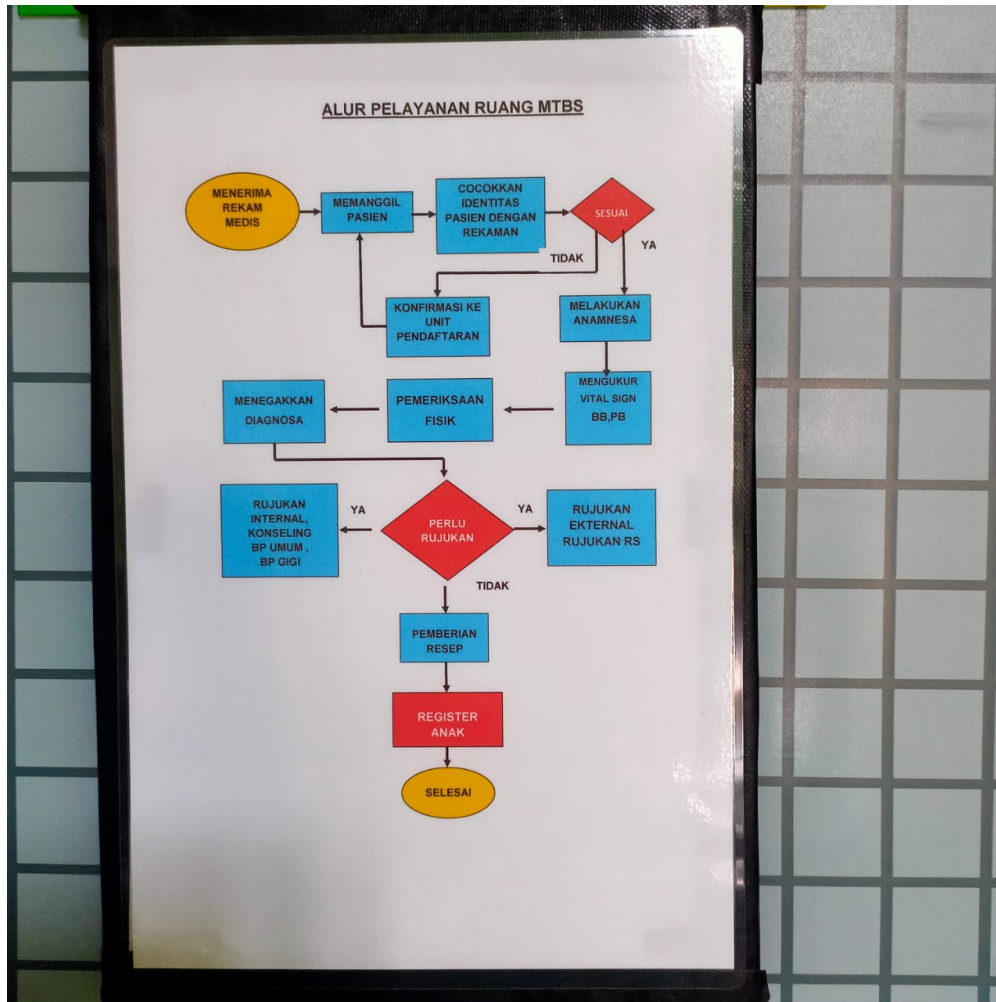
ALUR PELAYANAN RUANG MTBS

MENERIMA REKAM MEDIS

MEMANGGIL PASIEN

COCOKKAN IDENTITAS PASIEN DENGAN REKAMAN

SESUAI

TIDAK

YA

KONFIRMASI KE UNIT PENDAFTARAN

MELAKUKAN ANAMNESA

MENGUKUR VITAL SIGN BB,PB

PEMERIKSAAN FISIK

MENEGAKKAN DIAGNOSA

RUJUKAN INTERNAL, KONSELING BP UMUM , BP GIGI

YA

PERLU RUJUKAN

YA

RUJUKAN EKTERNAL RUJUKAN RS

TIDAK

PEMBERIAN RESEP

REGISTER ANAK

SELESAI